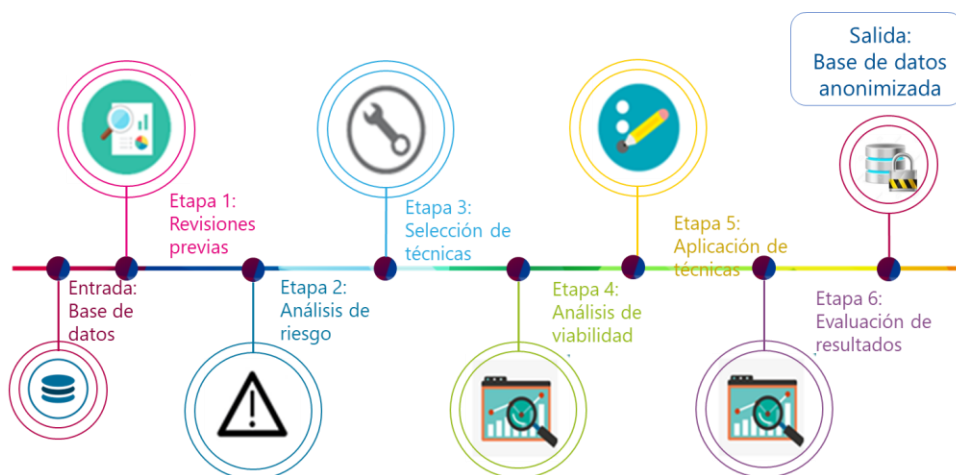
Salida:
Base de datos
anonimizada

Etapa 1:
Revisiones
previas

Etapa 3:
Selección de
técnicas

Etapa 5:
Aplicación de
técnicas

Entrada:
Base de
datos

Etapa 2:
Análisis de
riesgo

Etapa 4:
Análisis de
viabilidad

Etapa 6:
Evaluación de
resultados